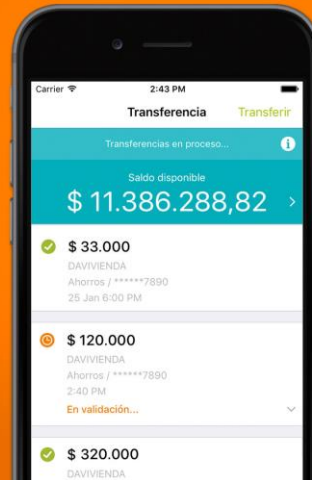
Carrier
2:43 PM

Transferencia
Transferir

Transferencias en proceso...

Saldo disponible
$ 11.386.288,82

$ 33.000
DAVIVIENDA
Ahorros / ******7890
25 Jan 6:00 PM

$ 120.000
DAVIVIENDA
Ahorros / ******7890
2:40 PM
En validación...

$ 320.000
DAVIVIENDA